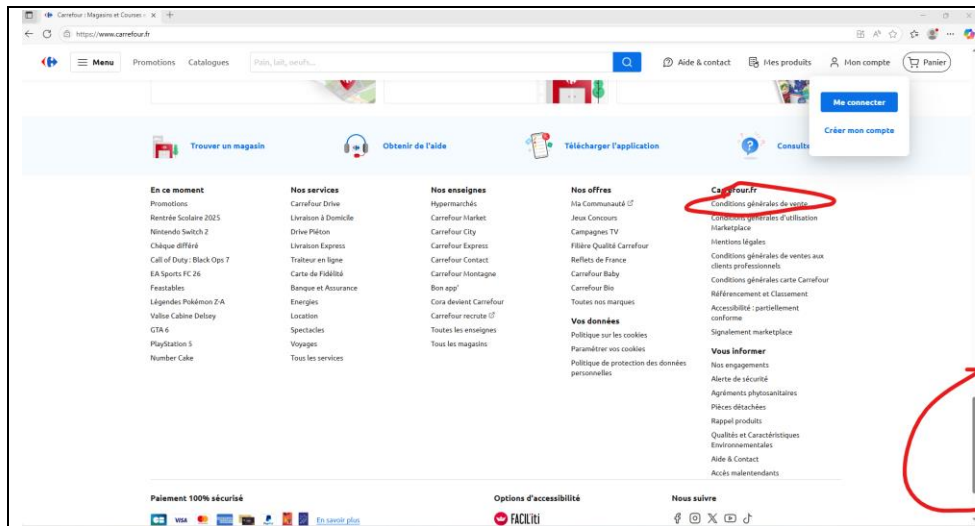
Carrefour : Magasins et Courses × +

https://www.carrefour.fr

Menu Promotions Catalogues Pain, lait, oeufs...

Aide & contact Mes produits Mon compte Panier

Me connecter

Créer mon compte

Trouver un magasin Obtenir de l'aide Télécharger l'application Consulte

En ce moment
Promotions
Rentrée Scolaire 2025
Nintendo Switch 2
Chèque différé
Call of Duty : Black Ops 7
EA Sports FC 26
Feastables
Légendes Pokémon Z-A
Valise Cabine Delsey
GTA 6
PlayStation 5
Number Cake

Nos services
Carrefour Drive
Livraison à Domicile
Drive Piéton
Livraison Express
Traiteur en ligne
Carte de Fidélité
Banque et Assurance
Energies
Location
Spectacles
Voyages
Tous les services

Nos enseignes
Hypermarchés
Carrefour Market
Carrefour City
Carrefour Express
Carrefour Contact
Carrefour Montagne
Bon app'
Cora devient Carrefour
Carrefour recrute
Toutes les enseignes
Tous les magasins

Nos offres
Ma Communauté
Jeux Concours
Campagnes TV
Filière Qualité Carrefour
Reflets de France
Carrefour Baby
Carrefour Bio
Toutes nos marques

Vos données
Politique sur les cookies
Paramétrer vos cookies
Politique de protection des données personnelles

Carrefour.fr
Conditions générales de vente
Conditions générales d'utilisation Marketplace
Mentions légales
Conditions générales de ventes aux clients professionnels
Conditions générales carte Carrefour
Référencement et Classement
Accessibilité : partiellement conforme
Signalement marketplace

Vous informer
Nos engagements
Alerte de sécurité
Agréments phytosanitaires
Pièces détachées
Rappel produits
Qualités et Caractéristiques Environnementales
Aide & Contact
Accès malentendants

Paiement 100% sécurisé
En savoir plus

Options d'accessibilité
FACIL'iti

Nous suivre